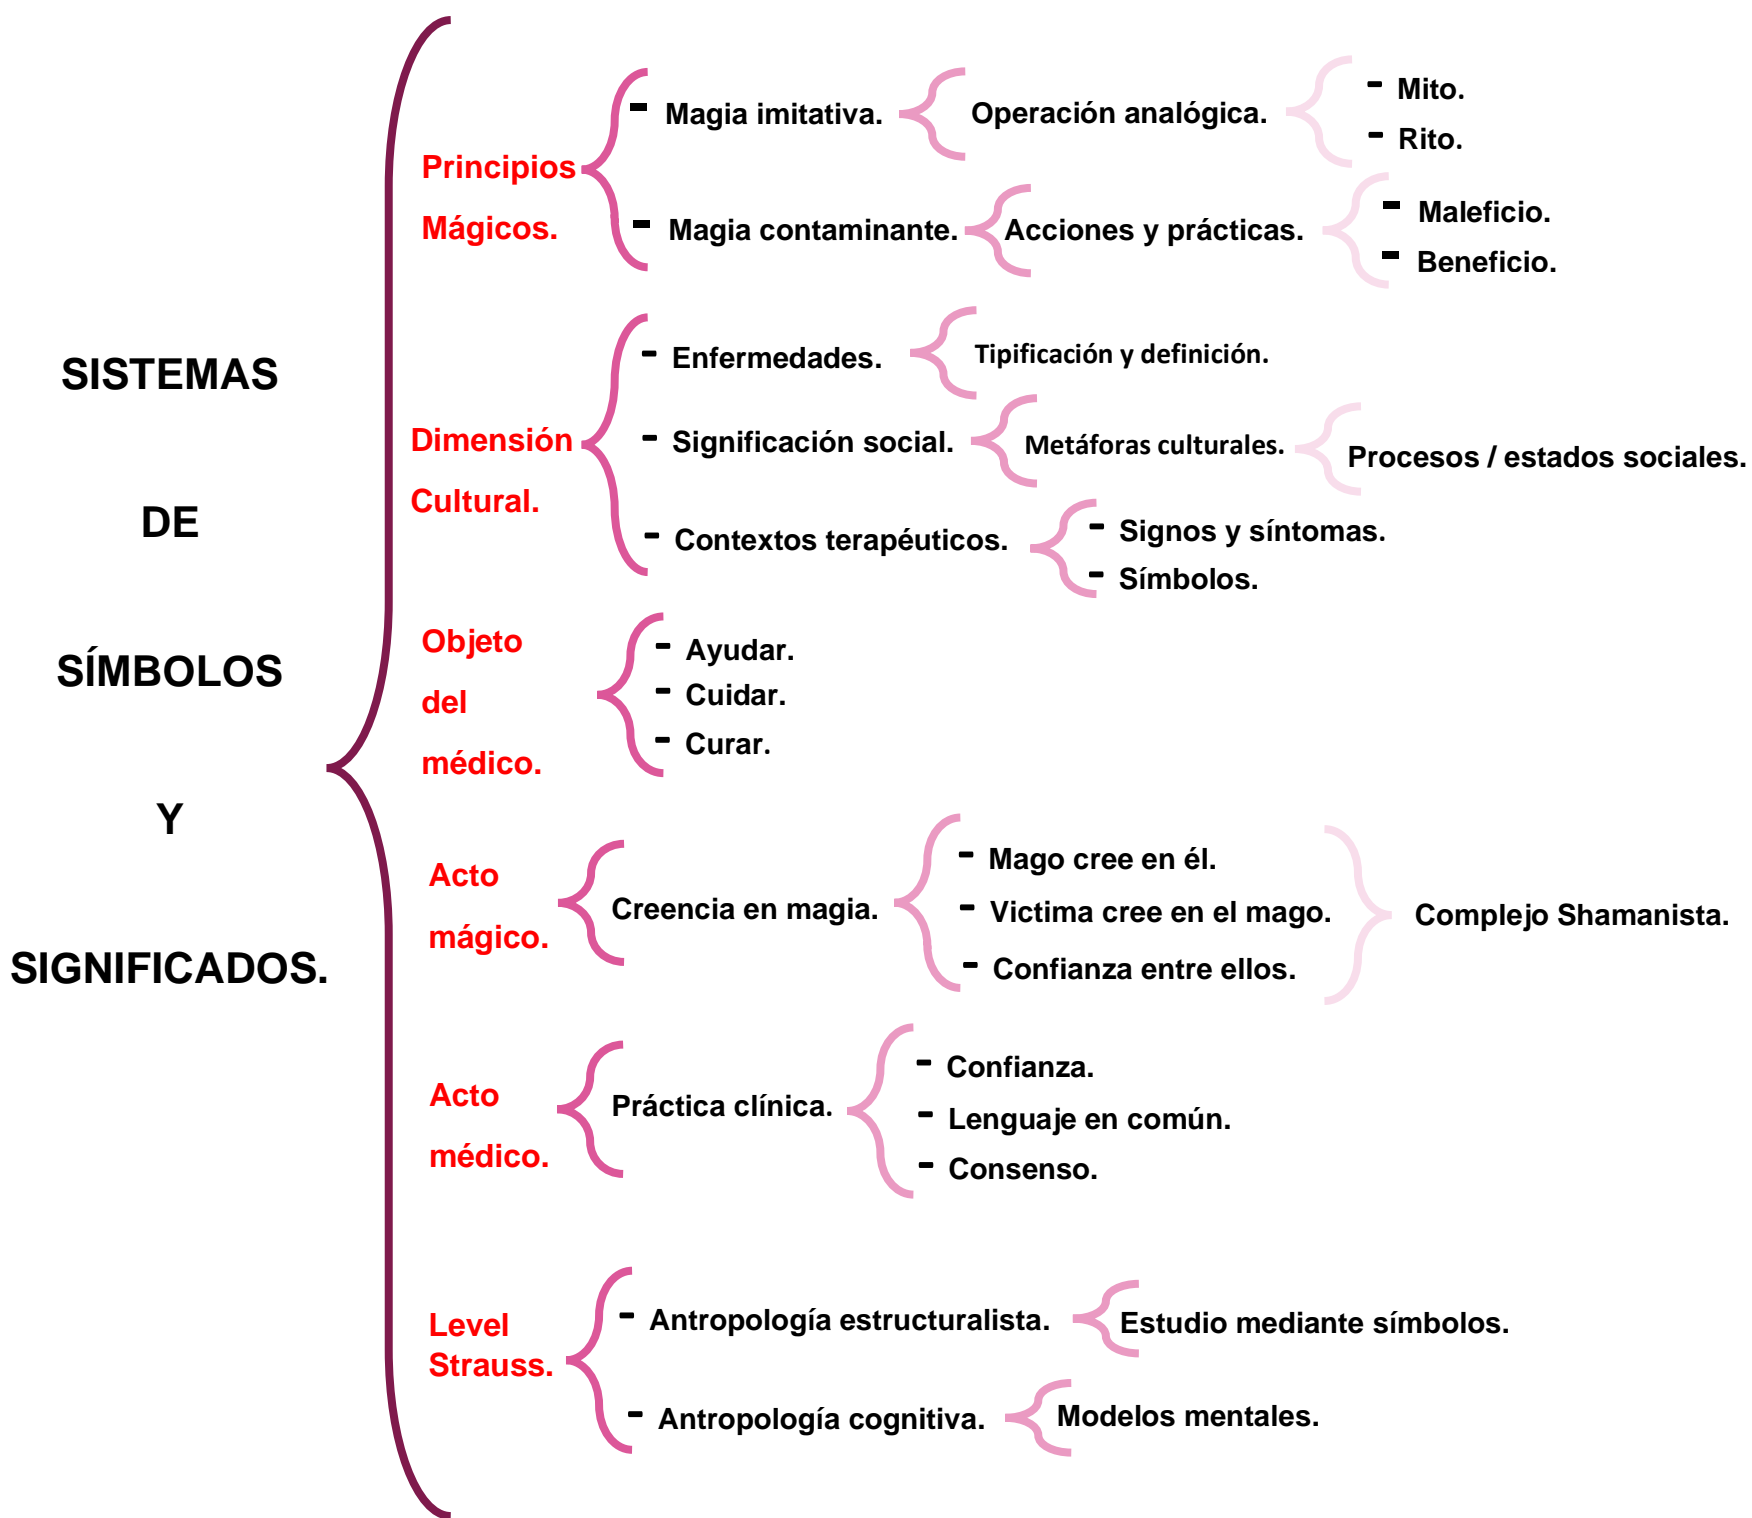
SISTEMAS

DE

SÍMBOLOS

Y

SIGNIFICADOS.

Principios Mágicos.

- Magia imitativa.

Operación analógica.

- Mito.
- Rito.

- Magia contaminante.

Acciones y prácticas.

- Maleficio.
- Beneficio.

Dimensión Cultural.

- Enfermedades.

Tipificación y definición.

- Significación social.

Metáforas culturales.

Procesos / estados sociales.

- Contextos terapéuticos.

- Signos y síntomas.
- Símbolos.

Objeto del médico.

- Ayudar.
- Cuidar.
- Curar.

Acto mágico.

Creencia en magia.

- Mago cree en él.
- Victima cree en el mago.
- Confianza entre ellos.

Complejo Shamanista.

Acto médico.

Práctica clínica.

- Confianza.
- Lenguaje en común.
- Consenso.

Level Strauss.

- Antropología estructuralista.

Estudio mediante símbolos.

- Antropología cognitiva.

Modelos mentales.